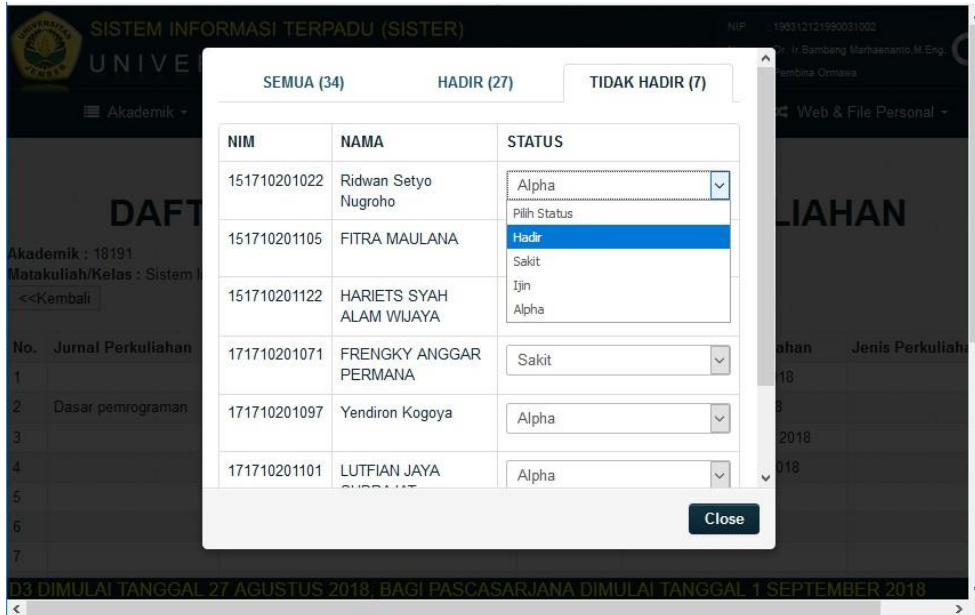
SISTEM INFORMASI TERPADU (SISTER)
UNIVE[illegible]

NIP 196312121990031002
Dr. Ir. Bambang Marhaenanto,M.Eng.
Pembina Ormawa

Akademik
Web & File Personal

DAFT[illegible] LIAHAN

Akademik : 18191
Matakuliah/Kelas : Sistem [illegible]
<<Kembali

| No. | Jurnal Perkuliahan | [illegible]ahan | Jenis Perkuliah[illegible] |
|---|---|---|---|
| 1 | | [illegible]18 | |
| 2 | Dasar pemrograman | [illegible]8 | |
| 3 | | 2018 | |
| 4 | | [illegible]018 | |
| 5 | | | |
| 6 | | | |
| 7 | | | |

SEMUA (34) HADIR (27) TIDAK HADIR (7)

| NIM | NAMA | STATUS |
|---|---|---|
| 151710201022 | Ridwan Setyo Nugroho | Alpha |
| 151710201105 | FITRA MAULANA | |
| 151710201122 | HARIETS SYAH ALAM WIJAYA | |
| 171710201071 | FRENGKY ANGGAR PERMANA | Sakit |
| 171710201097 | Yendiron Kogoya | Alpha |
| 171710201101 | LUTFIAN JAYA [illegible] | Alpha |

Pilih Status
Hadir
Sakit
Ijin
Alpha

Close

D3 DIMULAI TANGGAL 27 AGUSTUS 2018, BAGI PASCASARJANA DIMULAI TANGGAL 1 SEPTEMBER 2018